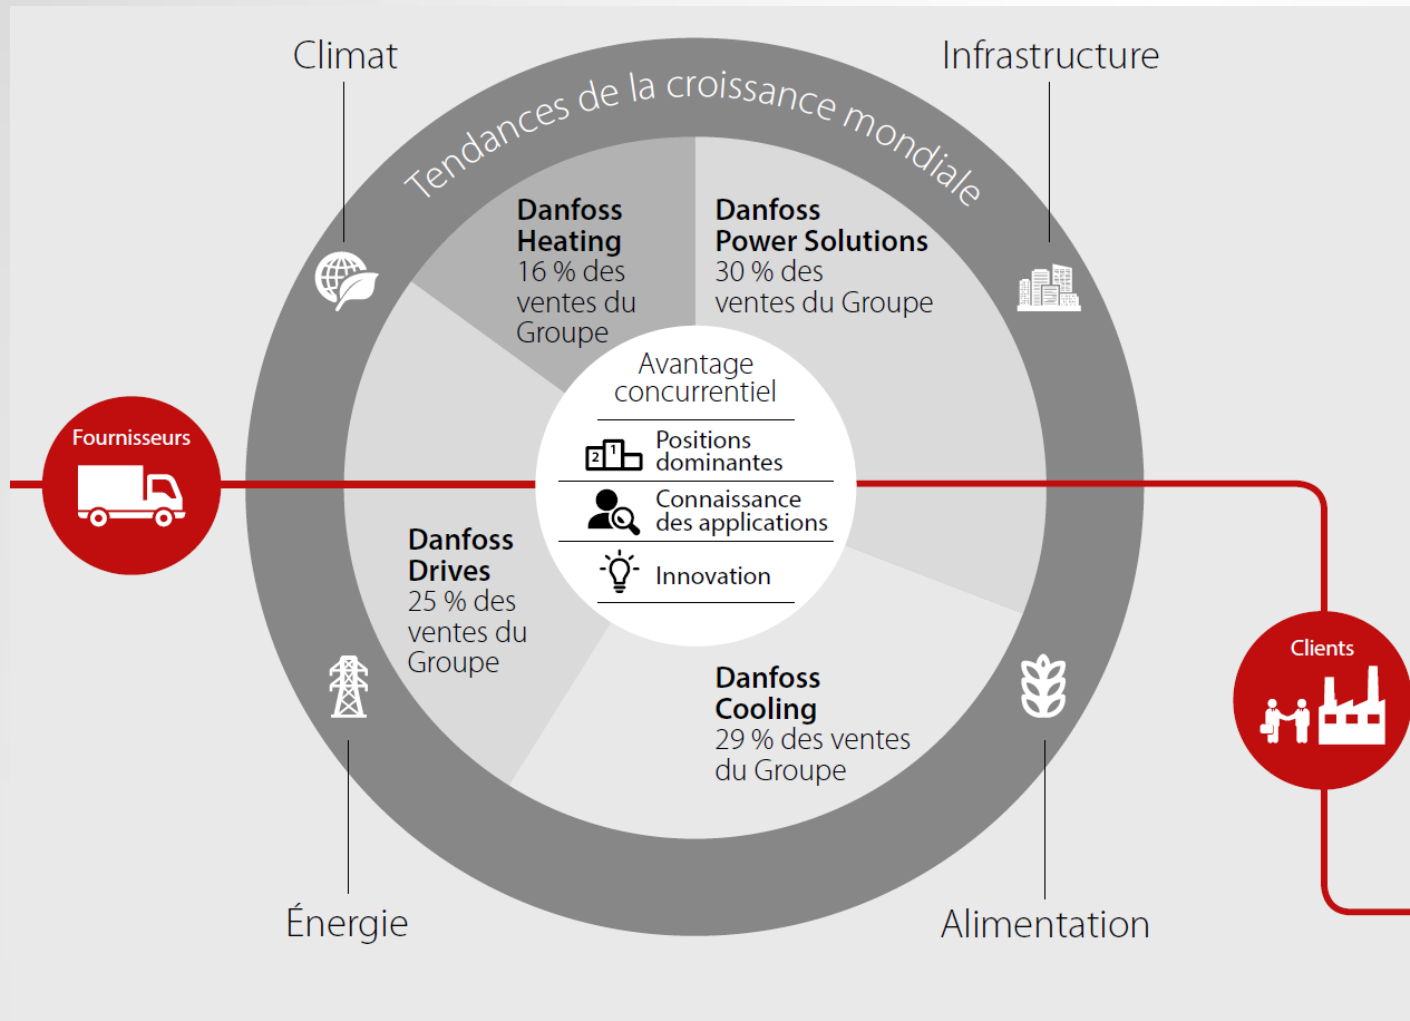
Climat

Infrastructure

Tendances de la croissance mondiale

Danfoss Heating
16 % des ventes du Groupe

Danfoss Power Solutions
30 % des ventes du Groupe

Avantage concurrentiel

Positions dominantes

Connaissance des applications

Innovation

Fournisseurs

Danfoss Drives
25 % des ventes du Groupe

Danfoss Cooling
29 % des ventes du Groupe

Clients

Énergie

Alimentation